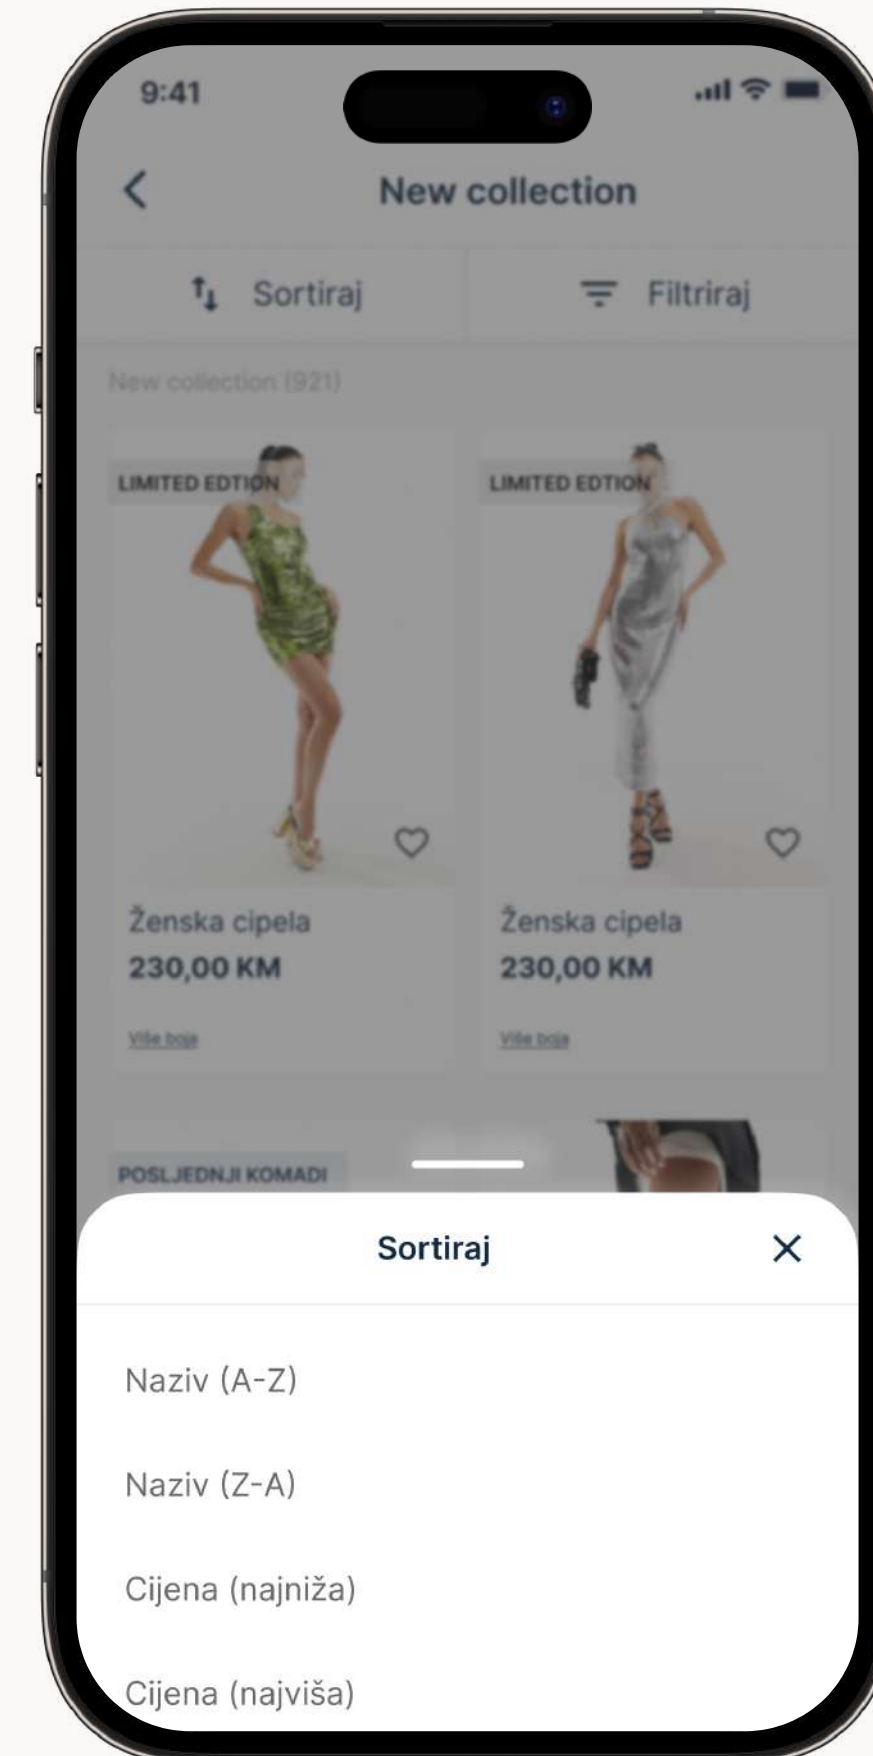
9:41

New collection

Sortiraj

Filtriraj

New collection (921)

LIMITED EDTION

LIMITED EDTION

Ženska cipela
230,00 KM

Više boja

Ženska cipela
230,00 KM

Više boja

POSLJEDNJI KOMADI

Sortiraj

Naziv (A-Z)

Naziv (Z-A)

Cijena (najniža)

Cijena (najviša)